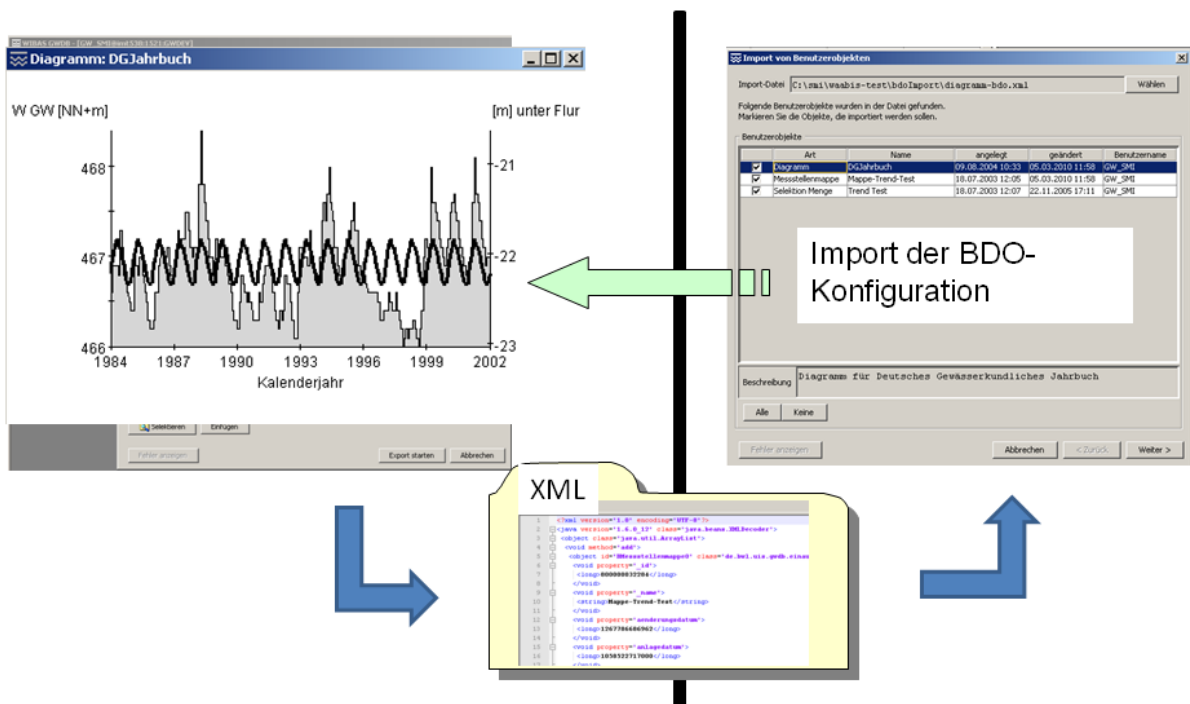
WISKI GWDB - [GW_SMI@test5381521 GWDEV]

Diagramm: DGJahrbuch

W GW [NN+m]

[m] unter Flur

468
467
466

-21
-22
-23

1984 1987 1990 1993 1996 1999 2002

Kalenderjahr

Selektieren Einfügen

Fehler anzeigen

Export starten Abbrechen

Import von Benutzerobjekten

Import-Datei C:\smi\waabis-test\bdoImport\diagramm-bdo.xml Wählen

Folgende Benutzerobjekte wurden in der Datei gefunden.
Markieren Sie die Objekte, die importiert werden sollen.

Benutzerobjekte

| | Art | Name | angelegt | geändert | Benutzername |
|---|---|---|---|---|---|
| ☑ | Diagramm | DGJahrbuch | 09.08.2004 10:33 | 05.03.2010 11:58 | GW_SMI |
| ☑ | Messstellenmappe | Mappe-Trend-Test | 18.07.2003 12:05 | 05.03.2010 11:58 | GW_SMI |
| ☑ | Selektion Menge | Trend Test | 18.07.2003 12:07 | 22.11.2005 17:11 | GW_SMI |

Import der BDO-Konfiguration

Beschreibung Diagramm für Deutsches Gewässerkundliches Jahrbuch

Alle Keine

Fehler anzeigen

Abbrechen < Zurück Weiter >

XML

1 <?xml version="1.0" encoding="UTF-8"?>
2 <java version="1.6.0_13" class="java.beans.XMLDecoder">
3 <object class="java.util.ArrayList">
4 <void method="add">
5 <object id="BMessstellenmappe0" class="de.bwl.uis.gwdb.einau
6 <void property="_id">
7 <long>000000032304</long>
8 </void>
9 <void property="_name">
10 <string>Mappe-Trend-Test</string>
11 </void>
12 <void property="aenderungsdatum">
13 <long>1267786686962</long>
14 </void>
15 <void property="anlagedatum">
16 <long>1058522717000</long>
17 </void>